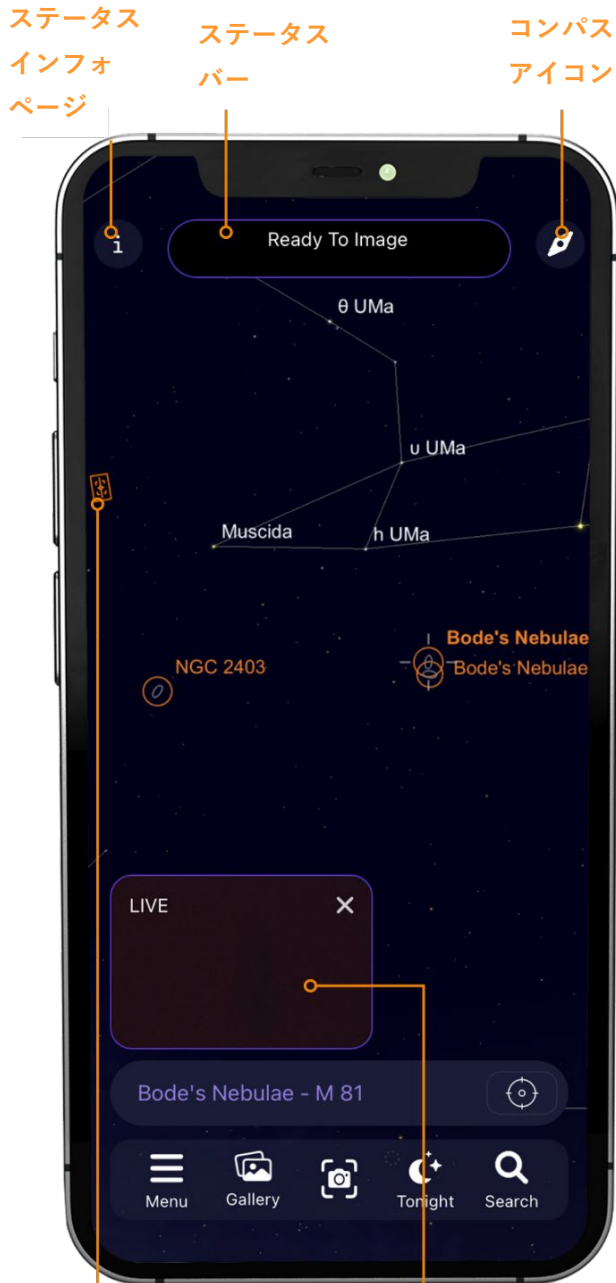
ステータスインフォページ

ステータスバー

コンパスアイコン

Ready To Image

θ UMa

υ UMa

Muscida

h UMa

Bode's Nebulae

Bode's Nebulae

NGC 2403

LIVE

Bode's Nebulae - M 81

Menu

Gallery

Tonight

Search